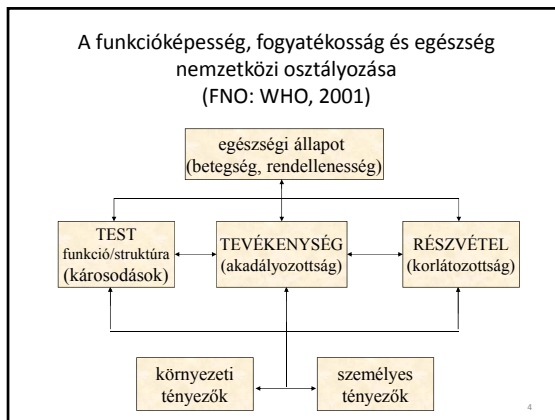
A funkcióképesség, fogyatékosság és egészség nemzetközi osztályozása
(FNO: WHO, 2001)

egészségi állapot
(betegség, rendellenesség)

TEST
funkció/struktúra
(károsodások)

TEVÉKENYSÉG
(akadályozottság)

RÉSZVÉTEL
(korlátozottság)

környezeti
tényezők

személyes
tényezők

4